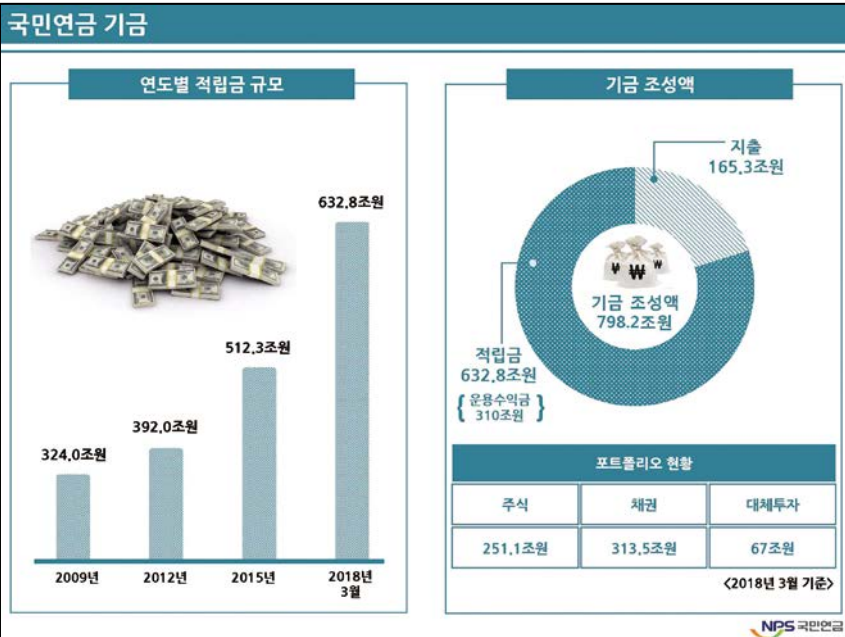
국민연금 기금

연도별 적립금 규모

632.8조원

512.3조원

392.0조원

324.0조원

2009년

2012년

2015년

2018년 3월

기금 조성액

지출 165.3조원

₩ ₩

기금 조성액 798.2조원

적립금 632.8조원

{ 운용수익금 310조원 }

포트폴리오 현황

| 주식 | 채권 | 대체투자 |
|---|---|---|
| 251.1조원 | 313.5조원 | 67조원 |

<2018년 3월 기준>

NPS 국민연금